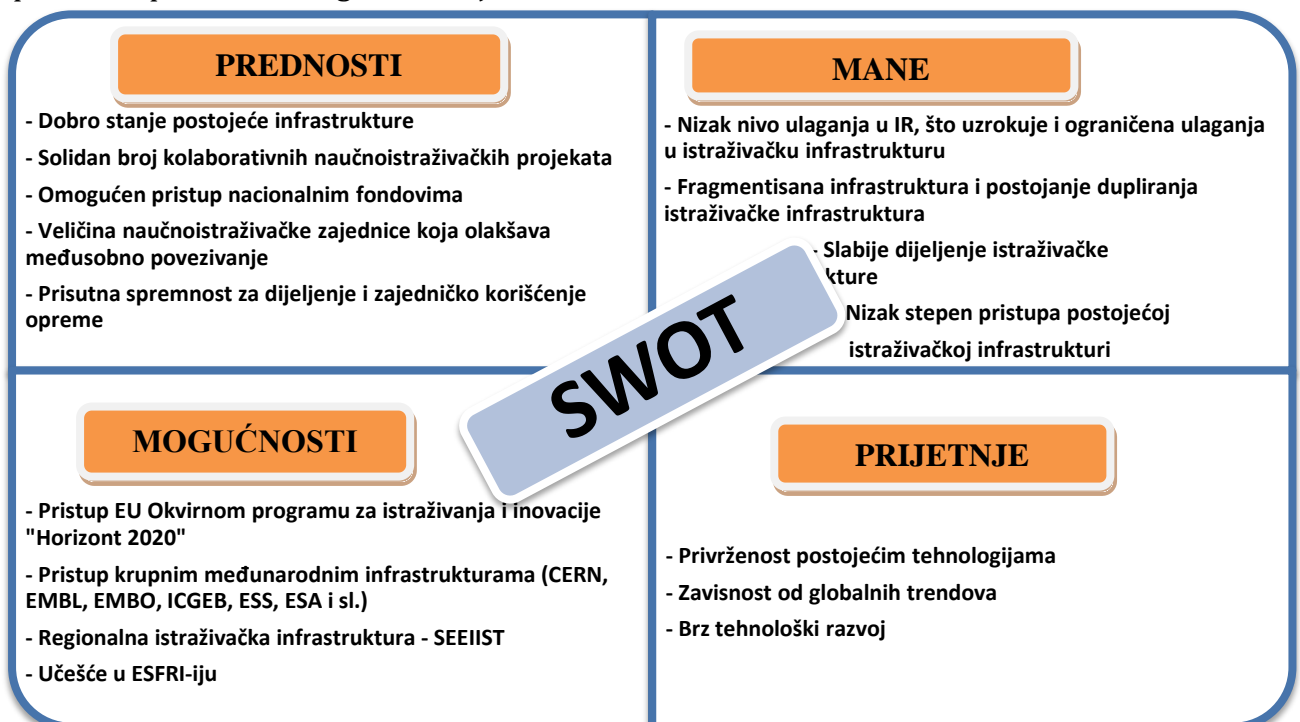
PREDNOSTI

- Dobro stanje postojeće infrastrukture
- Solidan broj kolaborativnih naučnoistraživačkih projekata
- Omogućen pristup nacionalnim fondovima
- Veličina naučnoistraživačke zajednice koja olakšava međusobno povezivanje
- Prisutna spremnost za dijeljenje i zajedničko korišćenje opreme

MANE

- Nizak nivo ulaganja u IR, što uzrokuje i ograničena ulaganja u istraživačku infrastrukturu
- Fragmentisana infrastruktura i postojanje dupliranja istraživačke infrastruktura
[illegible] Slabije dijeljenje istraživačke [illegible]kture
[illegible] Nizak stepen pristupa postojećoj istraživačkoj infrastrukturi

SWOT

MOGUĆNOSTI

- Pristup EU Okvirnom programu za istraživanja i inovacije "Horizont 2020"
- Pristup krupnim međunarodnim infrastrukturama (CERN, EMBL, EMBO, ICGEB, ESS, ESA i sl.)
- Regionalna istraživačka infrastruktura - SEEIIST
- Učešće u ESFRI-iju

PRIJETNJE

- Privrženost postojećim tehnologijama
- Zavisnost od globalnih trendova
- Brz tehnološki razvoj